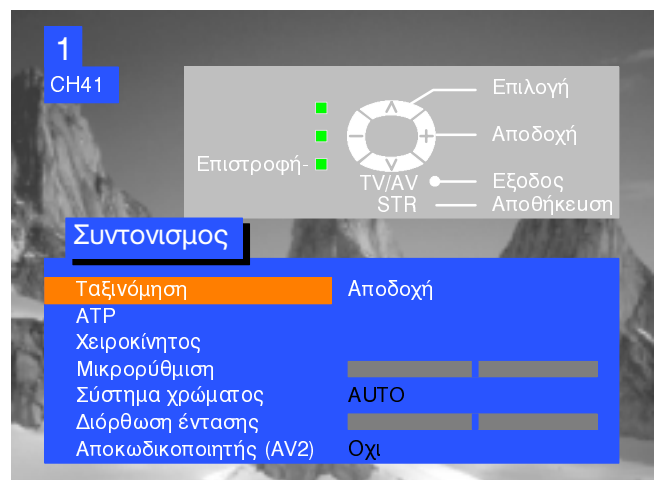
1
CH41

Επιλογή
Αποδοχή
Επιστροφή-
TV/AV
Εξοδος
STR
Αποθήκευση

Συντονισμος

| Ταξινόμηση | Αποδοχή |
|---|---|
| ATP | |
| Χειροκίνητος | |
| Μικρορύθμιση | |
| Σύστημα χρώματος | AUTO |
| Διόρθωση έντασης | |
| Αποκωδικοποιητής (AV2) | Οχι |